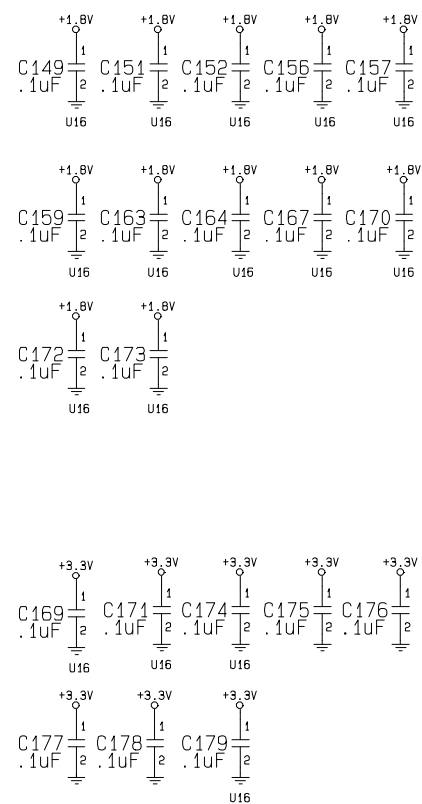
+1.8V
C149
.1uF
1
2
U16

+1.8V
C151
.1uF
1
2
U16

+1.8V
C152
.1uF
1
2
U16

+1.8V
C156
.1uF
1
2
U16

+1.8V
C157
.1uF
1
2
U16

+1.8V
C159
.1uF
1
2
U16

+1.8V
C163
.1uF
1
2
U16

+1.8V
C164
.1uF
1
2
U16

+1.8V
C167
.1uF
1
2
U16

+1.8V
C170
.1uF
1
2
U16

+1.8V
C172
.1uF
1
2
U16

+1.8V
C173
.1uF
1
2
U16

+3.3V
C169
.1uF
1
2
U16

+3.3V
C171
.1uF
1
2
U16

+3.3V
C174
.1uF
1
2
U16

+3.3V
C175
.1uF
1
2

+3.3V
C176
.1uF
1
2

+3.3V
C177
.1uF
1
2

+3.3V
C178
.1uF
1
2

+3.3V
C179
.1uF
1
2
U16